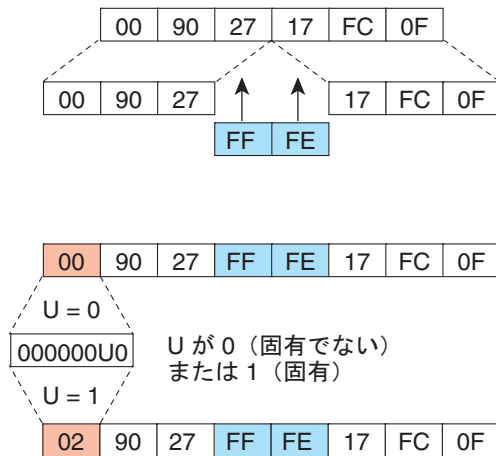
| 00 | 90 | 27 | 17 | FC | 0F |
|---|---|---|---|---|---|

| 00 | 90 | 27 | | 17 | FC | 0F |
|---|---|---|---|---|---|---|

| FF | FE |
|---|---|

| 00 | 90 | 27 | FF | FE | 17 | FC | 0F |
|---|---|---|---|---|---|---|---|

U = 0

000000U0

U = 1

U が 0（固有でない）または 1（固有）

| 02 | 90 | 27 | FF | FE | 17 | FC | 0F |
|---|---|---|---|---|---|---|---|